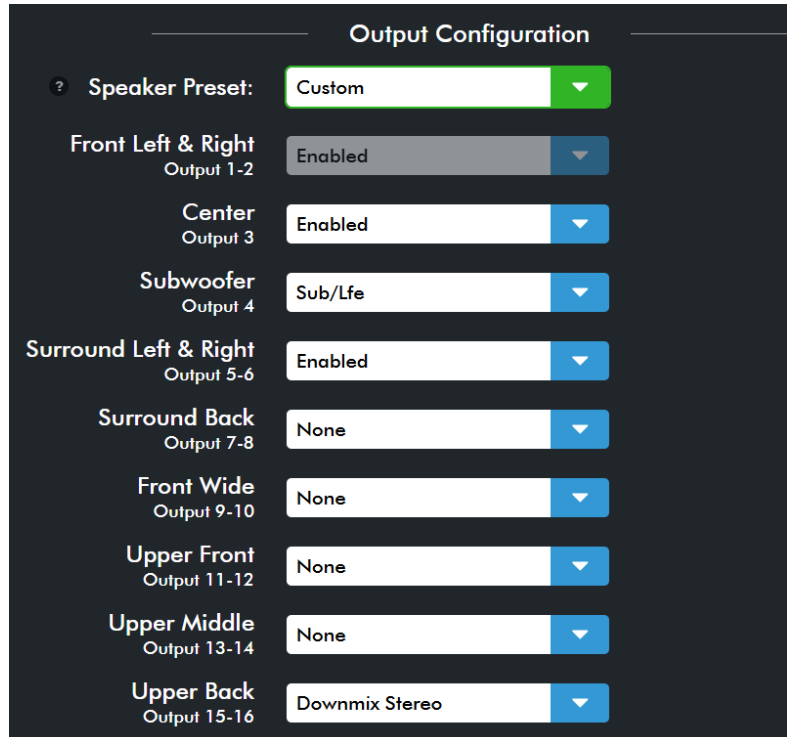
Output Configuration

? Speaker Preset: Custom

Front Left & Right
Output 1-2
Enabled

Center
Output 3
Enabled

Subwoofer
Output 4
Sub/Lfe

Surround Left & Right
Output 5-6
Enabled

Surround Back
Output 7-8
None

Front Wide
Output 9-10
None

Upper Front
Output 11-12
None

Upper Middle
Output 13-14
None

Upper Back
Output 15-16
Downmix Stereo